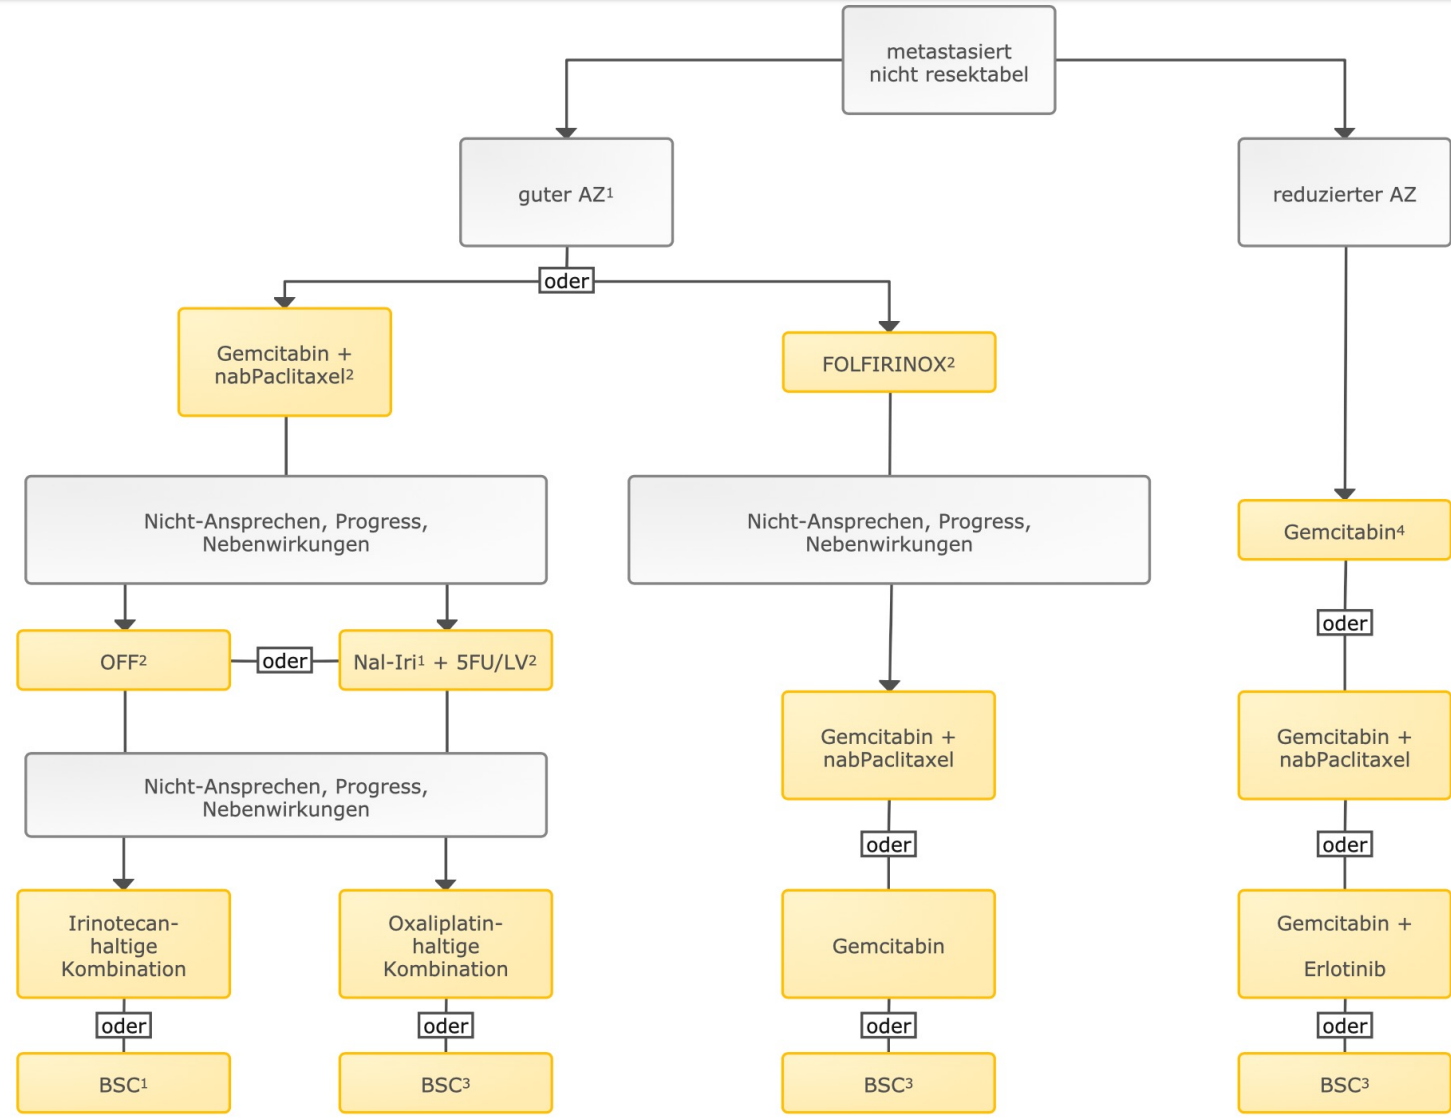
metastasiert nicht resektabel

guter AZ$^1$

reduzierter AZ

oder

Gemcitabin + nabPaclitaxel$^2$

FOLFIRINOX$^2$

Nicht-Ansprechen, Progress, Nebenwirkungen

Nicht-Ansprechen, Progress, Nebenwirkungen

Gemcitabin$^4$

oder

OFF$^2$

oder

Nal-Iri$^1$ + 5FU/LV$^2$

Gemcitabin + nabPaclitaxel

Gemcitabin + nabPaclitaxel

Nicht-Ansprechen, Progress, Nebenwirkungen

oder

oder

Irinotecan-haltige Kombination

Oxaliplatin-haltige Kombination

Gemcitabin

Gemcitabin + Erlotinib

oder

oder

oder

oder

BSC$^1$

BSC$^3$

BSC$^3$

BSC$^3$